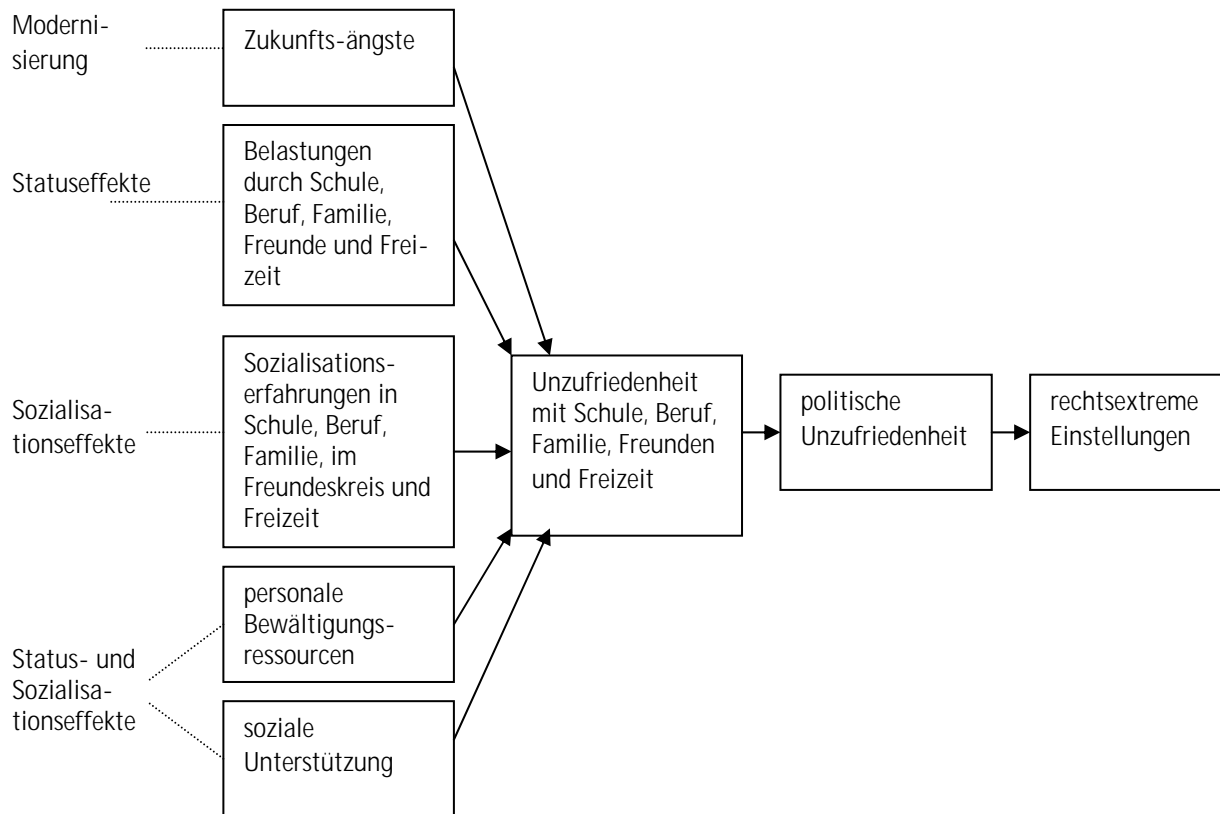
Modernisierung

Zukunfts-ängste

Statuseffekte

Belastungen durch Schule, Beruf, Familie, Freunde und Freizeit

Sozialisationseffekte

Sozialisationserfahrungen in Schule, Beruf, Familie, im Freundeskreis und Freizeit

Unzufriedenheit mit Schule, Beruf, Familie, Freunden und Freizeit

politische Unzufriedenheit

rechtsextreme Einstellungen

Status- und Sozialisationseffekte

personale Bewältigungsressourcen

soziale Unterstützung